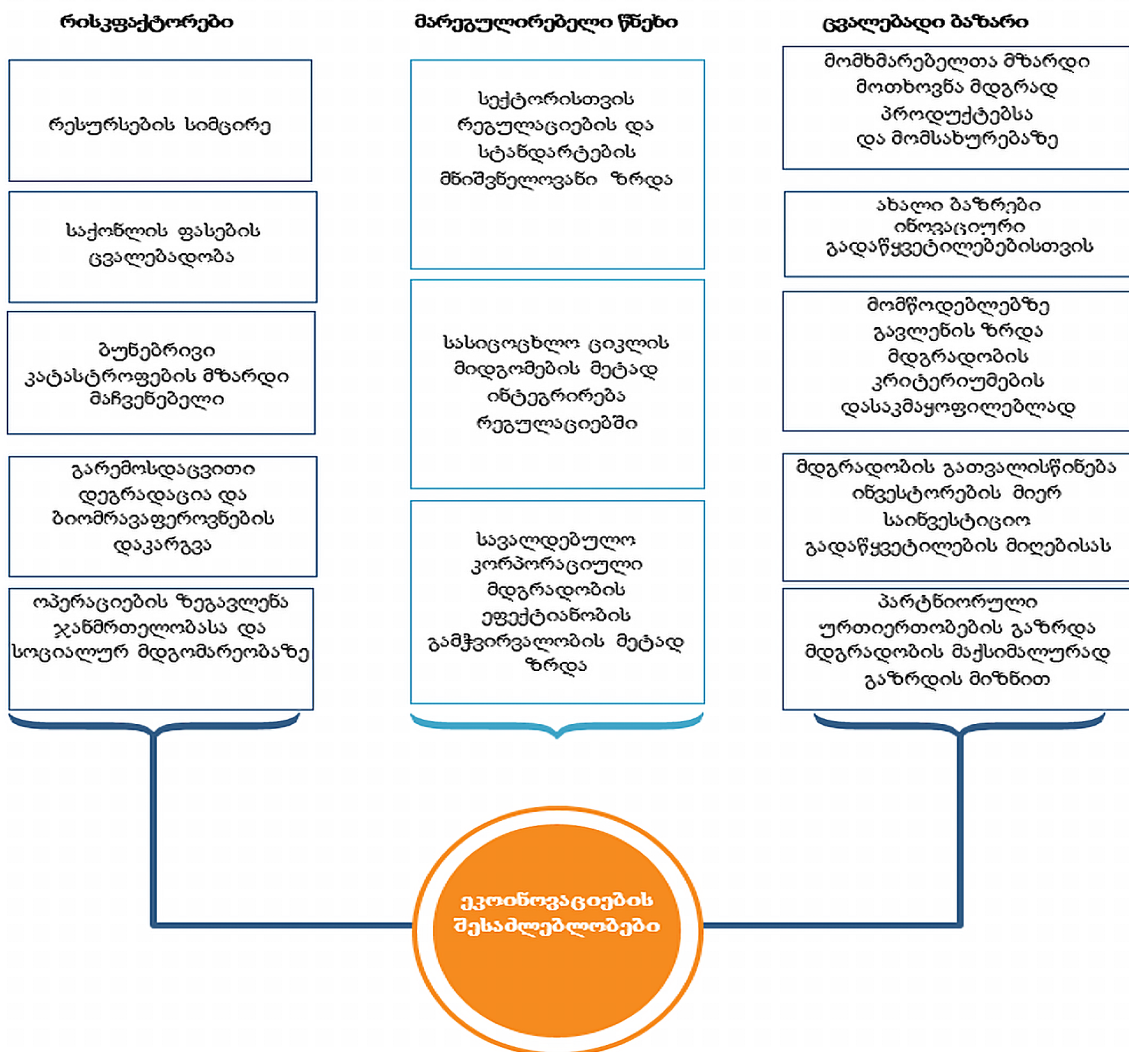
რისკფაქტორები

რესურსების სიმცირე

საქონლის ფასების ცვალებადობა

ბუნებრივი კატასტროფების მზარდი მაჩვენებელი

გარემოსდაცვითი დეგრადაცია და ბიომრავალფეროვნების დაკარგვა

ოპერაციების ზეგავლენა ჯანმრთელობასა და სოციალურ მდგომარეობაზე

მარეგულირებელი წნეხი

სექტორისთვის რეგულაციების და სტანდარტების მნიშვნელოვანი ზრდა

სასიცოცხლო ციკლის მიდგომების მეტად ინტეგრირება რეგულაციებში

სავალდებულო კორპორაციული მდგრადობის ეფექტიანობის გამჭვირვალობის მეტად ზრდა

ცვალებადი ბაზარი

მომხმარებელთა მზარდი მოთხოვნა მდგრად პროდუქტებსა და მომსახურებაზე

ახალი ბაზრები ინოვაციური გადაწყვეტილებებისთვის

მომწოდებლებზე გავლენის ზრდა მდგრადობის კრიტერიუმების დასაკმაყოფილებლად

მდგრადობის გათვალისწინება ინვესტორების მიერ საინვესტიციო გადაწყვეტილების მიღებისას

პარტნიორული ურთიერთობების გაზრდა მდგრადობის მაქსიმალურად გაზრდის მიზნით

ეკოინოვაციების შესაძლებლობები